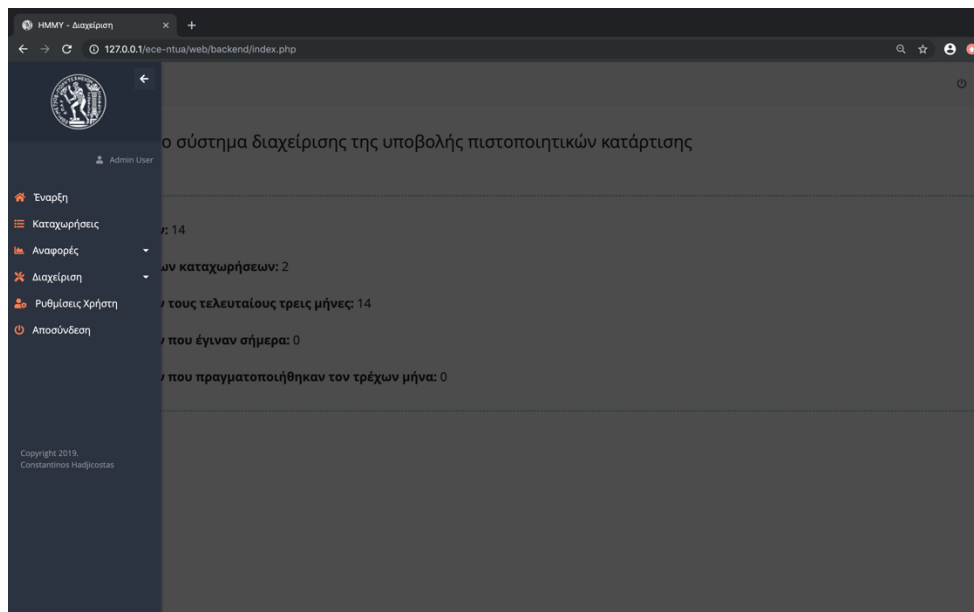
HMMY - Διαχείριση
127.0.0.1/ece-ntua/web/backend/index.php

Admin User

Έναρξη
Καταχωρήσεις
Αναφορές
Διαχείριση
Ρυθμίσεις Χρήστη
Αποσύνδεση

Copyright 2019, Constantinos Hadjicostas

ο σύστημα διαχείρισης της υποβολής πιστοποιητικών κατάρτισης

ν: 14

ων καταχωρήσεων: 2

ν τους τελευταίους τρεις μήνες: 14

ν που έγιναν σήμερα: 0

ν που πραγματοποιήθηκαν τον τρέχων μήνα: 0